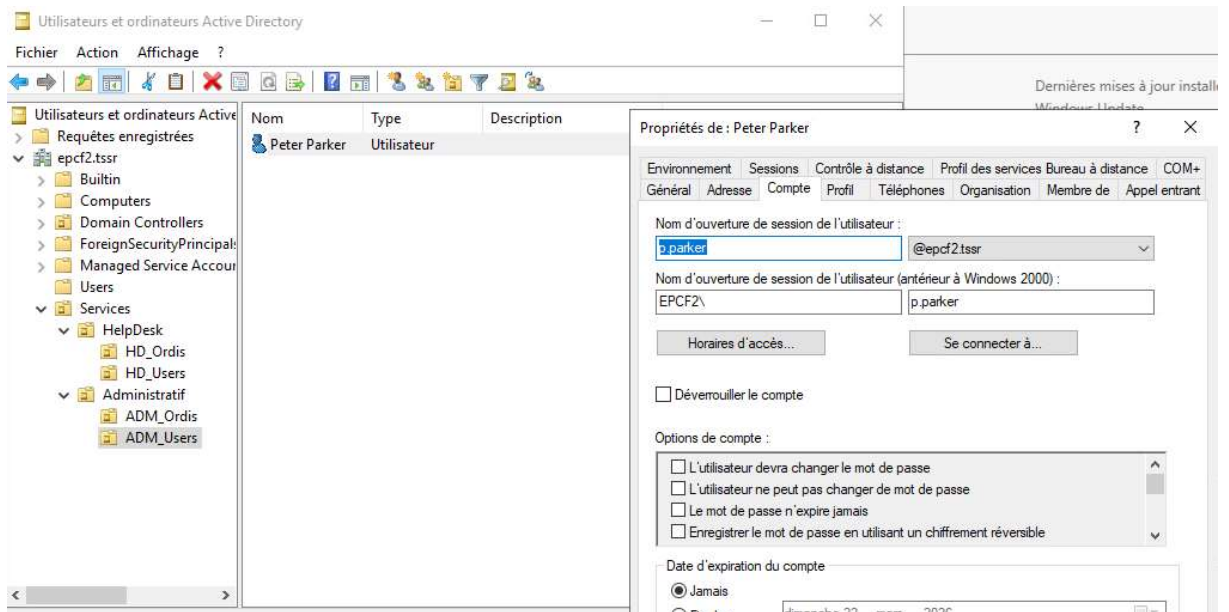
Utilisateurs et ordinateurs Active Directory

Fichier Action Affichage ?

Dernières mises à jour installe

Utilisateurs et ordinateurs Active
Requêtes enregistrées
epcf2.tssr
Builtin
Computers
Domain Controllers
ForeignSecurityPrincipal
Managed Service Accour
Users
Services
HelpDesk
HD_Ordis
HD_Users
Administratif
ADM_Ordis
ADM_Users

| Nom | Type | Description |
|---|---|---|
| Peter Parker | Utilisateur | |

Propriétés de : Peter Parker

?

×

Environnement Sessions Contrôle à distance Profil des services Bureau à distance COM+
Général Adresse Compte Profil Téléphones Organisation Membre de Appel entrant

Nom d'ouverture de session de l'utilisateur :

p.parker

@epcf2.tssr

Nom d'ouverture de session de l'utilisateur (antérieur à Windows 2000) :

EPCF2\

p.parker

Horaires d'accès...

Se connecter à...

Déverrouiller le compte

Options de compte :

L'utilisateur devra changer le mot de passe
L'utilisateur ne peut pas changer de mot de passe
Le mot de passe n'expire jamais
Enregistrer le mot de passe en utilisant un chiffrement réversible

Date d'expiration du compte

Jamais

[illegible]